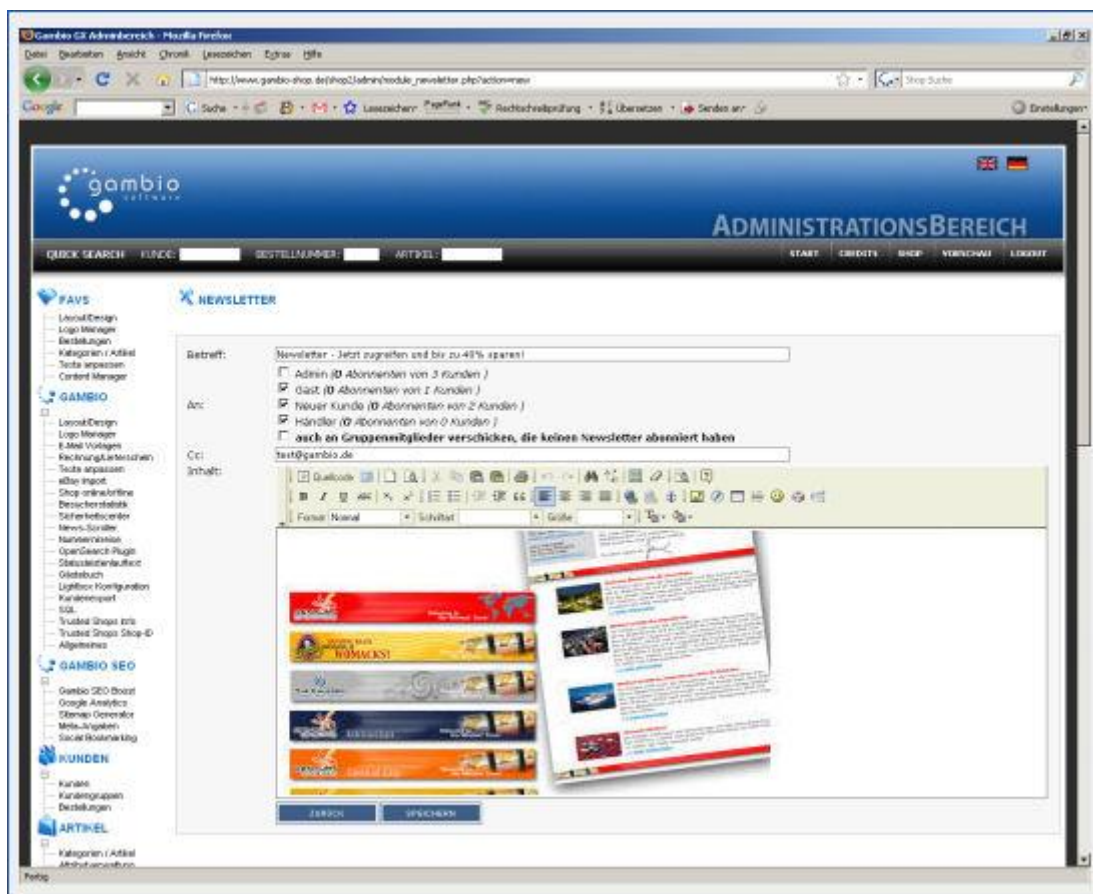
Gambio GX Adminbereich - Mozilla Firefox

Datei Bearbeiten Ansicht Chronik Lesezeichen Extras Hilfe

http://www.gambio-shop.de/shop2/admin/module_newsletter.php?action=new

Shop Suche

Google

Suche Lesezeichen PageRank Rechtschreibprüfung Übersetzen Senden an Einstellungen

gambio software

ADMINISTRATIONSBEREICH

QUICK SEARCH KUNDE: BESTELLNUMMER: ARTIKEL:

START CREDITS SHOP VORSCHAU LOGOUT

FAVS
Layout/Design
Logo Manager
Bestellungen
Kategorien / Artikel
Texte anpassen
Content Manager

GAMBIO
Layout/Design
Logo Manager
E-Mail Vorlagen
Rechnung/Lieferschein
Texte anpassen
eBay Import
Shop online/offline
Besucherstatistik
Sicherheitscenter
News-Scroller
Nummernkreise
OpenSearch Plugin
Statusleistenlauftext
Gästebuch
Lightbox Konfiguration
Kundenexport
SQL
Trusted Shops Info
Trusted Shops Shop-ID
Allgemeines

GAMBIO SEO
Gambio SEO Boost
Google Analytics
Sitemap Generator
Meta-Angaben
Social Bookmarking

KUNDEN
Kunden
Kundengruppen
Bestellungen

ARTIKEL
Kategorien / Artikel
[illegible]

NEWSLETTER

Betreff: Newsletter - Jetzt zugreifen und bis zu 40% sparen!

An:
Admin (0 Abonnenten von 3 Kunden )
Gast (0 Abonnenten von 1 Kunden )
Neuer Kunde (0 Abonnenten von 2 Kunden )
Händler (0 Abonnenten von 0 Kunden )
auch an Gruppenmitglieder verschicken, die keinen Newsletter abonniert haben

Cc: test@gambio.de

Inhalt:

Quellcode

Format Normal Schriftart Größe

WOMACKS!

ZURÜCK SPEICHERN

Fertig